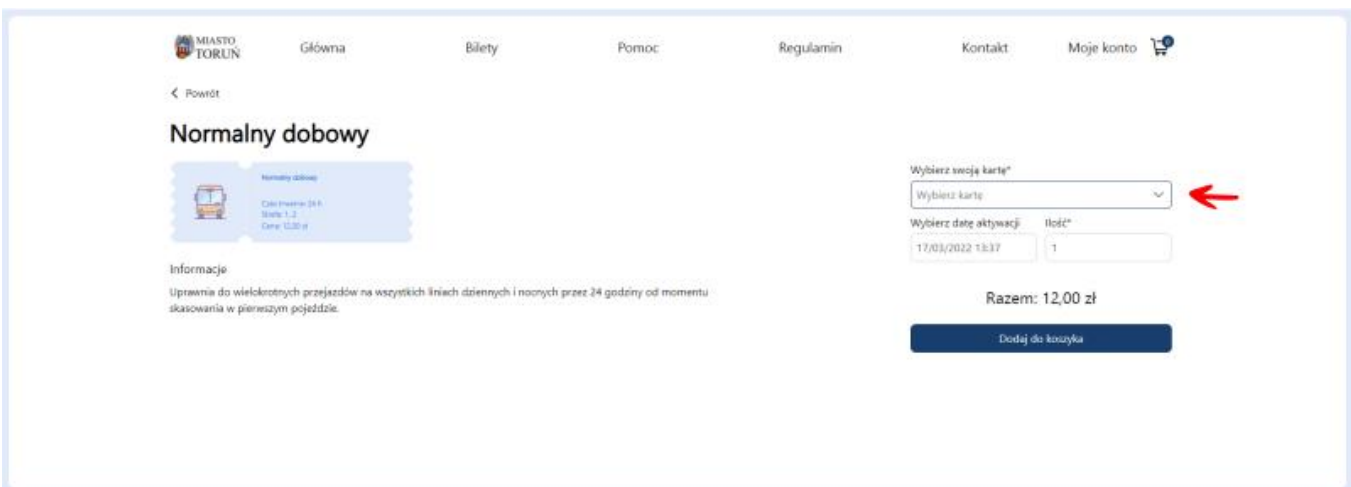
MIASTO TORUŃ
Główna
Bilety
Pomoc
Regulamin
Kontakt
Moje konto
0

< Powrót

Normalny dobowy

Normalny dobowy
Czas trwania: 24 h
Strefa: 1, 2
Cena: 12,00 zł

Informacje
Uprawnia do wielokrotnych przejazdów na wszystkich liniach dziennych i nocnych przez 24 godziny od momentu skasowania w pierwszym pojeździe.

Wybierz swoją kartę*
Wybierz kartę
Wybierz datę aktywacji
17/03/2022 13:37
Ilość*
1

Razem: 12,00 zł

Dodaj do koszyka